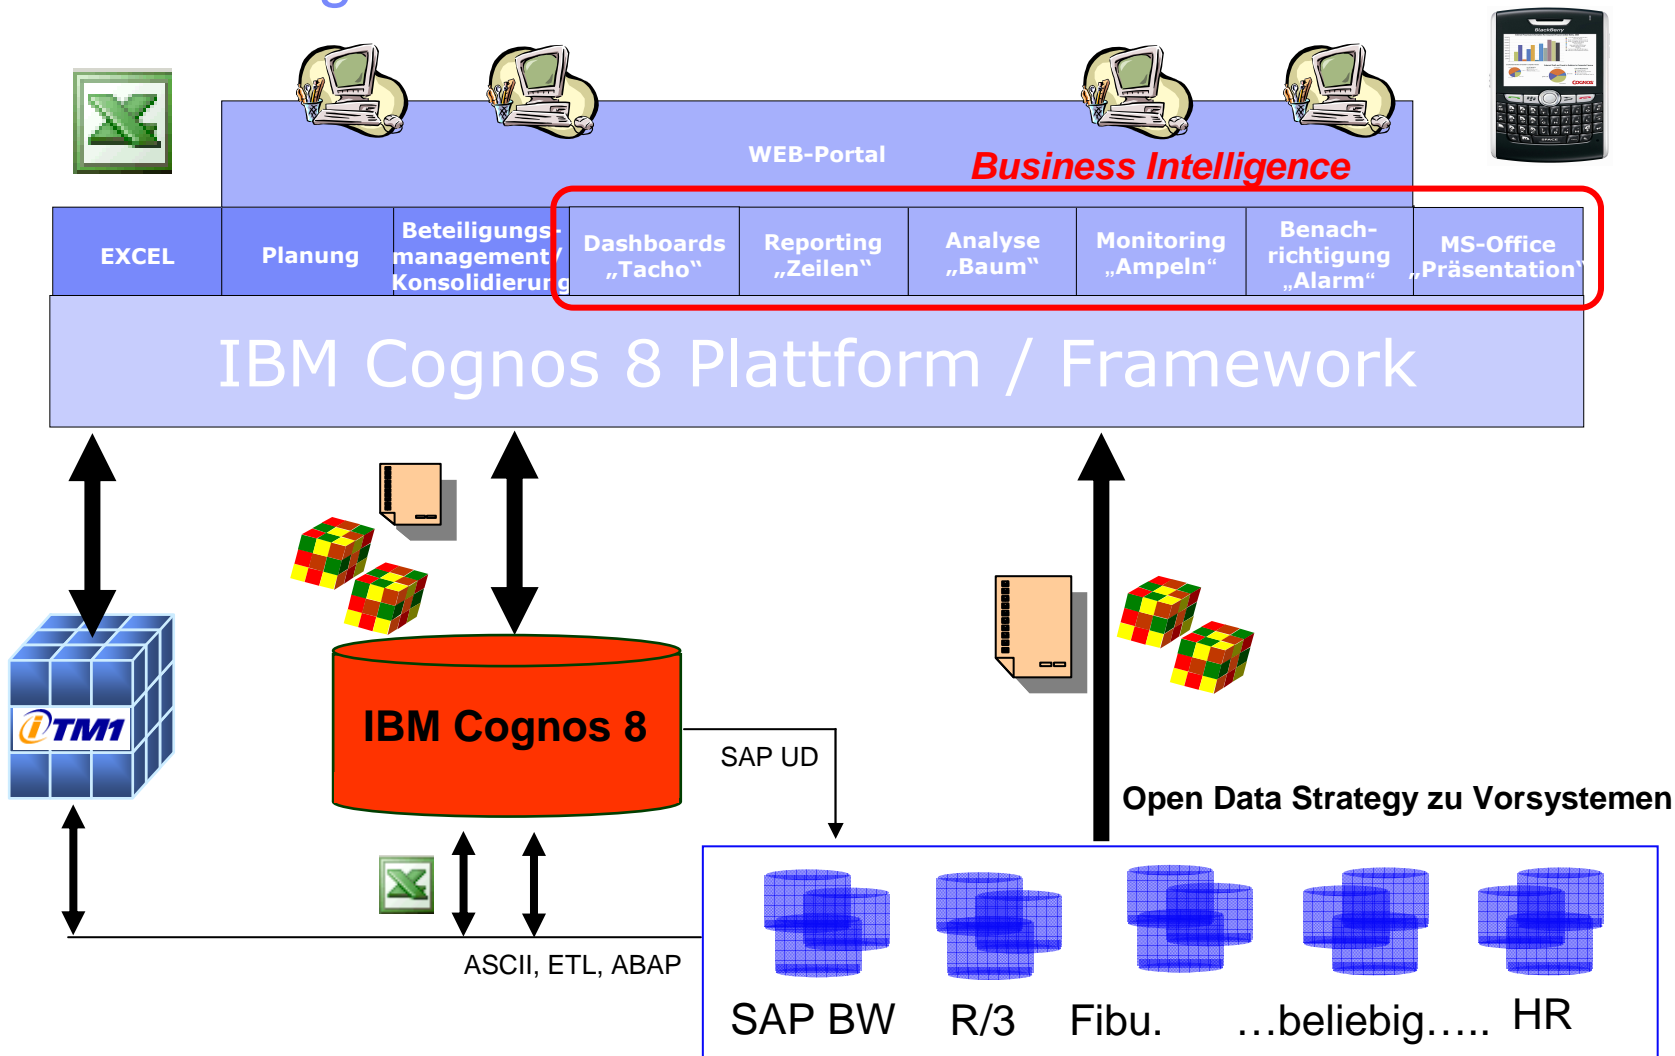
WEB-Portal

Business Intelligence

EXCEL

Planung

Beteiligungsmanagement/ Konsolidierung

Dashboards „Tacho"

Reporting „Zeilen"

Analyse „Baum"

Monitoring „Ampeln"

Benachrichtigung „Alarm"

MS-Office „Präsentation"

IBM Cognos 8 Plattform / Framework

TM1

IBM Cognos 8

SAP UD

Open Data Strategy zu Vorsystemen

ASCII, ETL, ABAP

SAP BW

R/3

Fibu.

…beliebig…..

HR